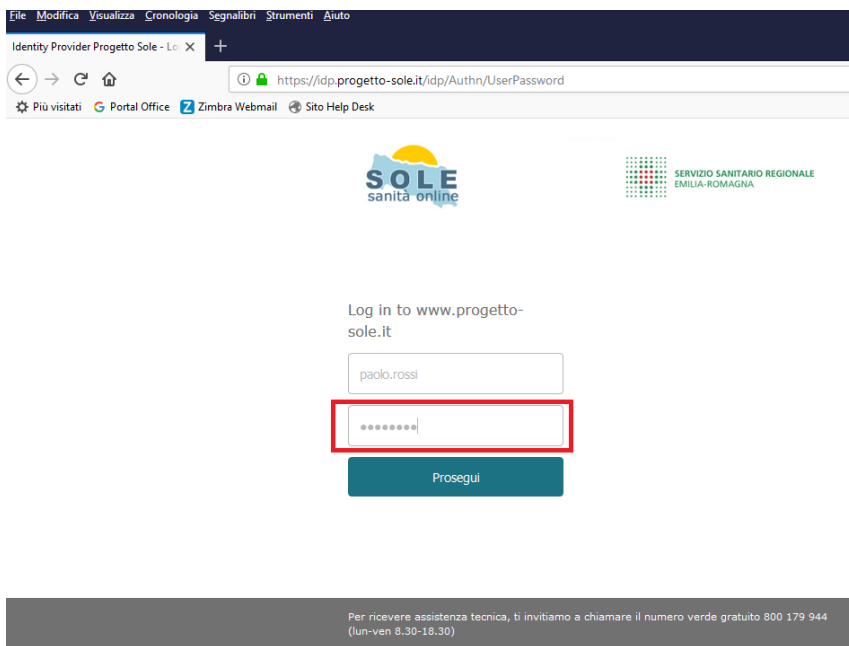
File Modifica Visualizza Cronologia Segnalibri Strumenti Aiuto

Identity Provider Progetto Sole - Lo ×

https://idp.progetto-sole.it/idp/Authn/UserPassword

Più visitati Portal Office Zimbra Webmail Sito Help Desk

SOLE
sanita online

SERVIZIO SANITARIO REGIONALE
EMILIA-ROMAGNA

Log in to www.progetto-sole.it

paolo.rossi

••••••••

Prosegui

Per ricevere assistenza tecnica, ti invitiamo a chiamare il numero verde gratuito 800 179 944 (lun-ven 8.30-18.30)